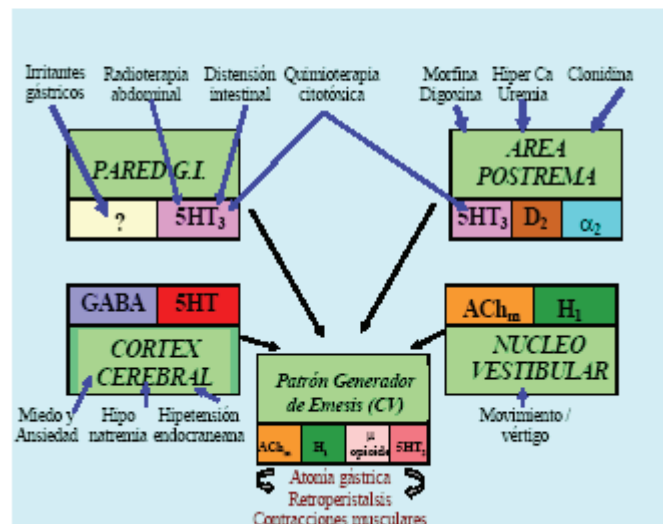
Irritantes gástricos

Radioterapia abdominal

Distensión intestinal

Quimioterapia citotóxica

Morfina Digoxina

Hiper Ca Uremia

Clonidina

PARED G.I.

?

5HT$_3$

AREA POSTREMA

5HT$_3$

D$_2$

$\alpha_2$

GABA

5HT

CORTEX CEREBRAL

ACh$_m$

H$_1$

NUCLEO VESTIBULAR

Patrón Generador de Emesis (CV)

ACh$_m$

H$_1$

$\mu$ opioide

5HT$_3$

Miedo y Ansiedad

Hipo natremia

Hipetensión endocraneana

Movimiento / vértigo

Atonía gástrica

Retroperistalsis

Contracciones musculares